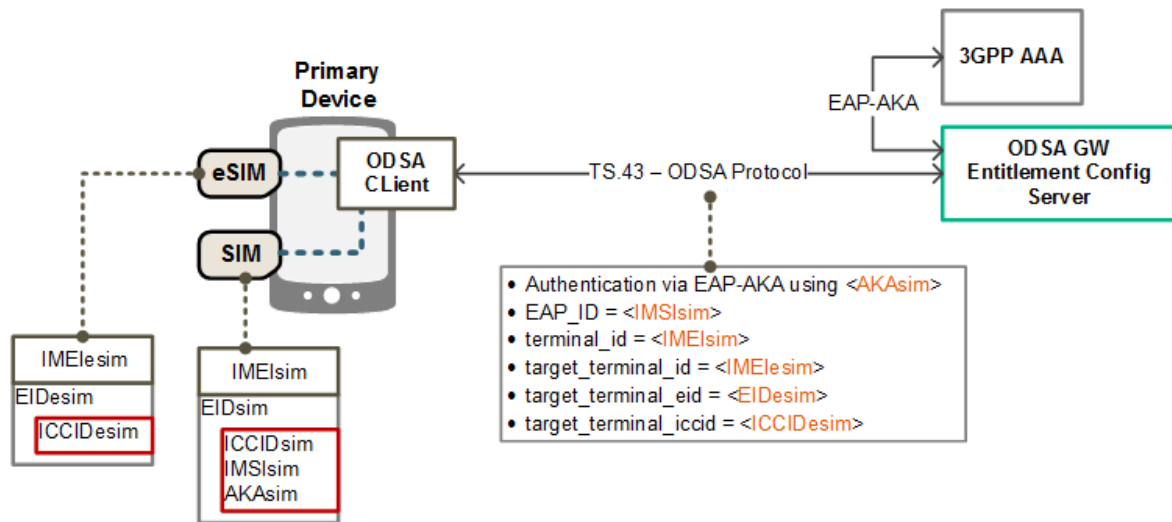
Primary Device

eSIM

SIM

ODSA CLient

TS.43 – ODSA Protocol

EAP-AKA

3GPP AAA

ODSA GW Entitlement Config Server

• Authentication via EAP-AKA using <AKAsim>
• EAP_ID = <IMSIsim>
• terminal_id = <IMEIsim>
• target_terminal_id = <IMEIesim>
• target_terminal_eid = <EIDesim>
• target_terminal_iccid = <ICCIDesim>

IMEIesim
EIDesim
ICCIDesim

IMEIsim
EIDsim
ICCIDsim
IMSIsim
AKAsim